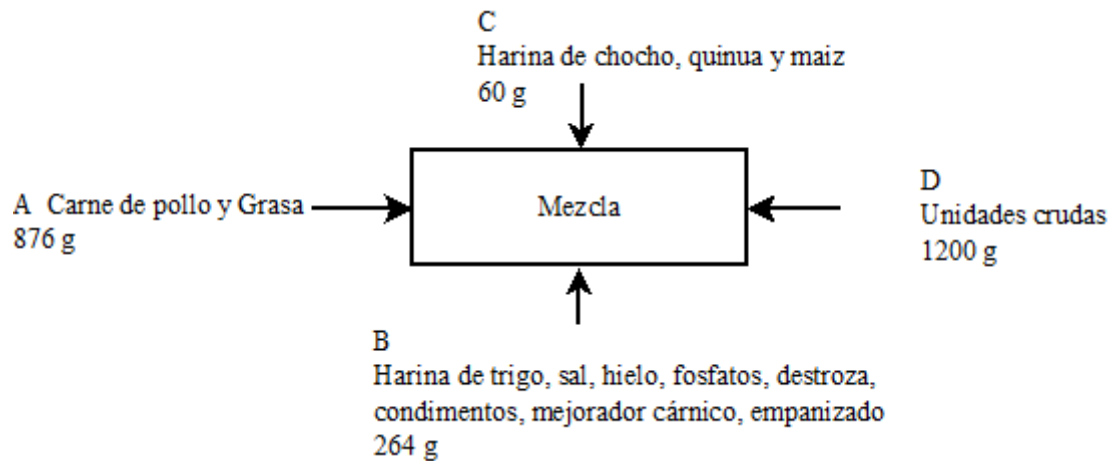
C
Harina de chocho, quinua y maiz
60 g

A Carne de pollo y Grasa
876 g

Mezcla

D
Unidades crudas
1200 g

B
Harina de trigo, sal, hielo, fosfatos, destroza, condimentos, mejorador cárnico, empanizado
264 g